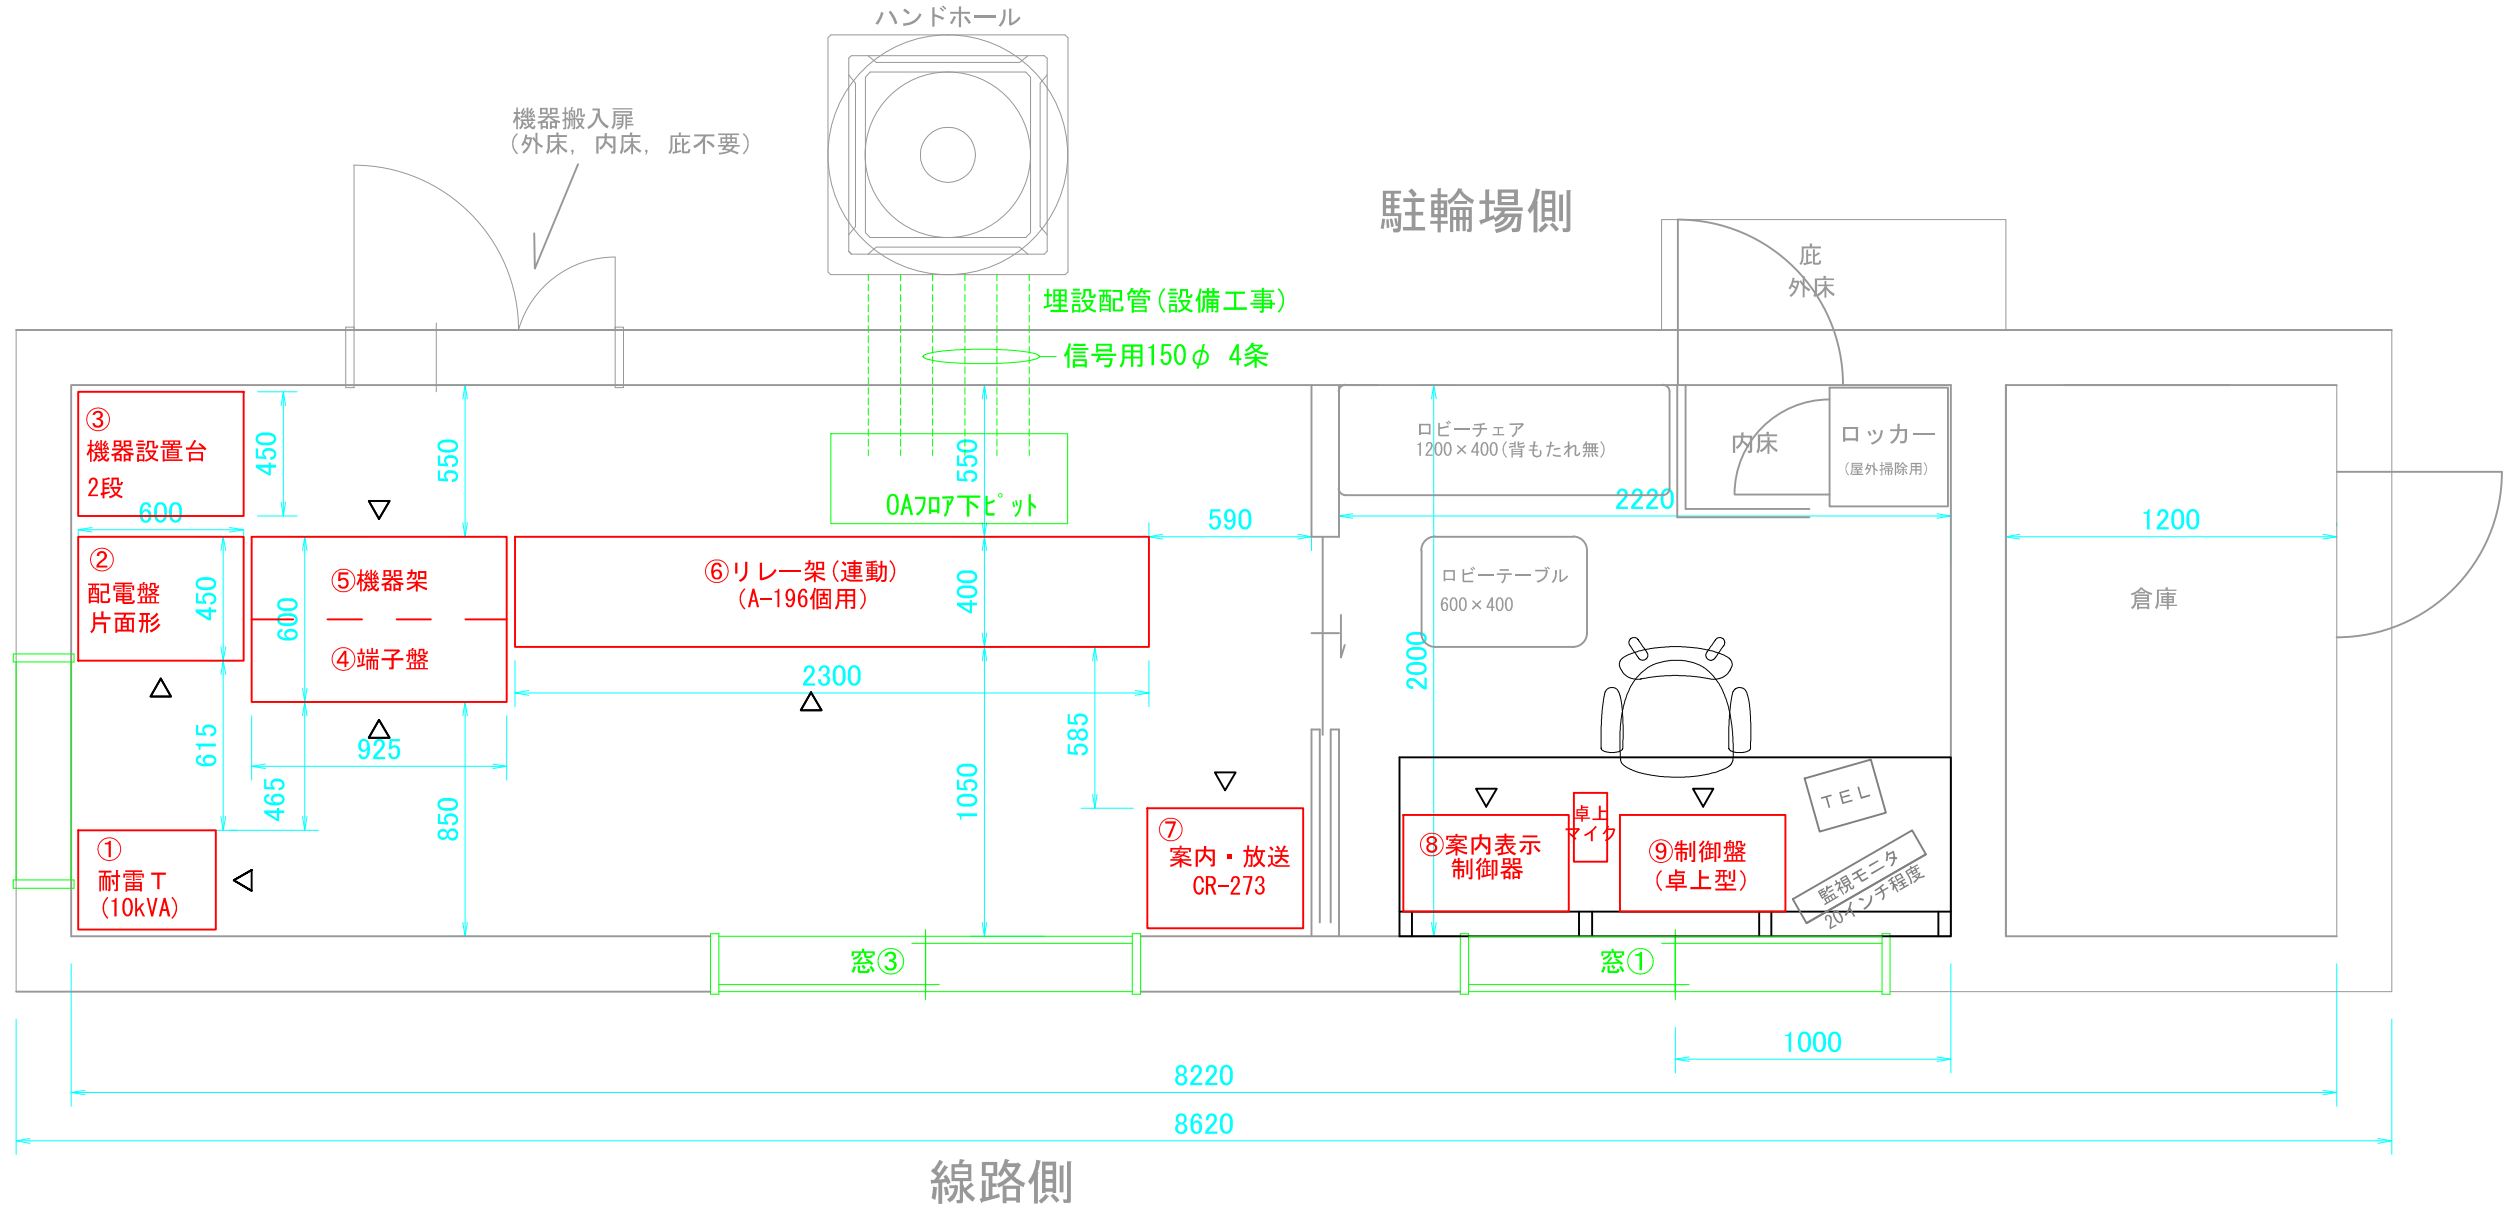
ハンドホール

機器搬入扉
（外床，内床，庇不要）

駐輪場側

庇
外床

埋設配管（設備工事）

信号用150$\phi$ 4条

③
機器設置台
2段
450
550
550
OAﾌﾛｱ下ﾋﾟｯﾄ
ロビーチェア
1200×400（背もたれ無）
内床
ロッカー
（屋外掃除用）
600
2220
590
1200
②
配電盤
片面形
450
600
⑤機器架
④端子盤
⑥リレー架（連動）
（A-196個用）
400
ロビーテーブル
600×400
倉庫
2000
2300
615
925
465
850
1050
585
⑦
案内・放送
CR-273
⑧案内表示
制御器
卓上
マイク
⑨制御盤
（卓上型）
TEL
監視モニタ
20インチ程度
①
耐雷T
（10kVA）
窓③
窓①
1000
8220
8620

線路側